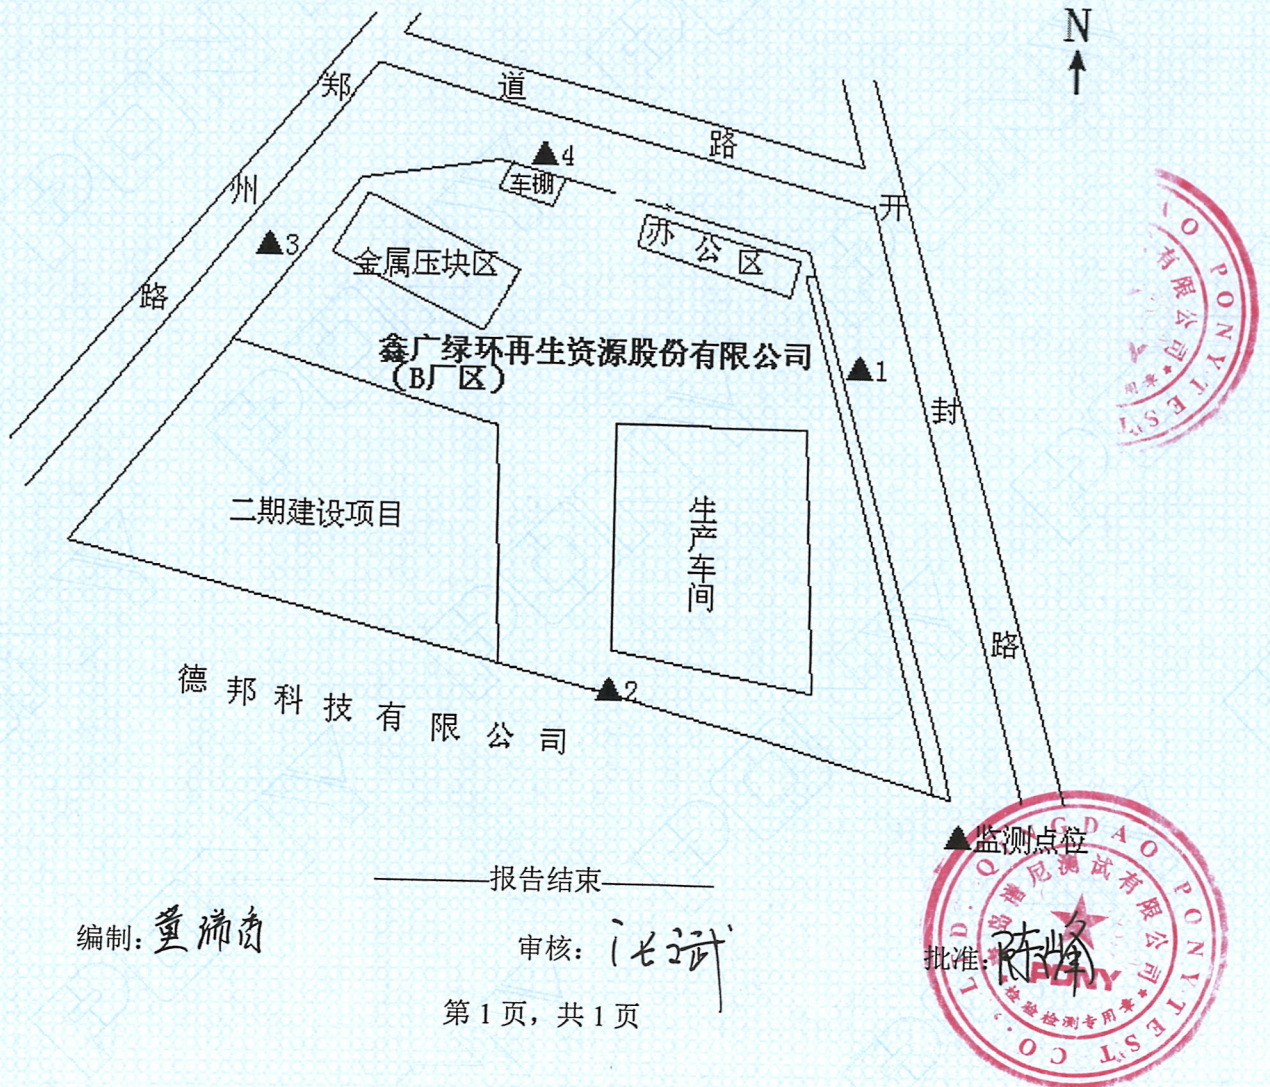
N

郑州路

道路

开封路

▲4
车棚

▲3

金属压块区

办公区

鑫广绿环再生资源股份有限公司
（B厂区）

▲1

二期建设项目

生产车间

德邦科技有限公司

▲2

▲监测点位

报告结束

编制：董浠勇

审核：汪斌

批准：陈峰

第 1 页，共 1 页

PONY TEST CO. 有限公司 专用章

QINGDAO PONY TEST CO., LTD. 谱尼测试有限公司 检验检测专用章 PONY